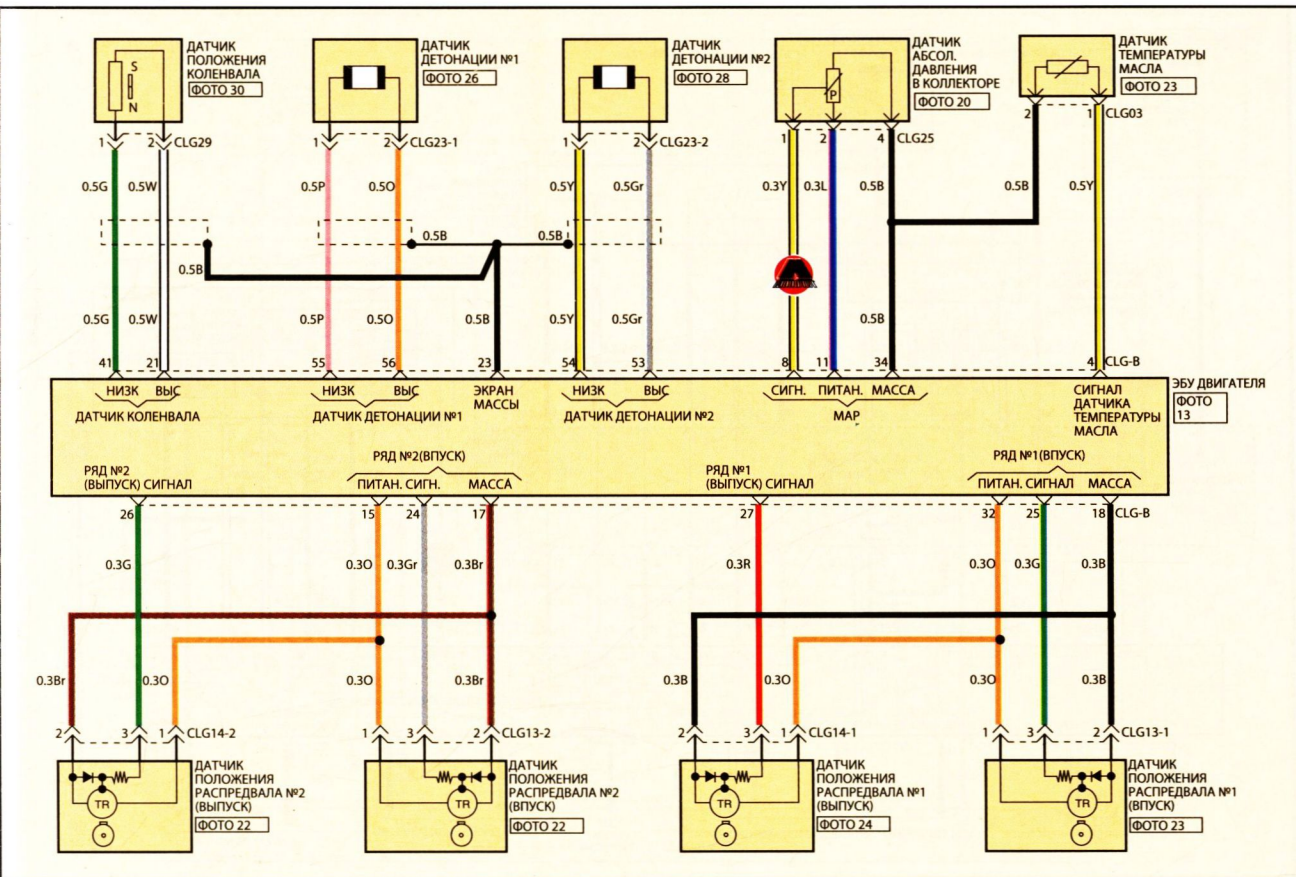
S
N
ДАТЧИК ПОЛОЖЕНИЯ КОЛЕНВАЛА
ФОТО 30

ДАТЧИК ДЕТОНАЦИИ №1
ФОТО 26

ДАТЧИК ДЕТОНАЦИИ №2
ФОТО 28

P
ДАТЧИК АБСОЛ. ДАВЛЕНИЯ В КОЛЛЕКТОРЕ
ФОТО 20

ДАТЧИК ТЕМПЕРАТУРЫ МАСЛА
ФОТО 23

1 2 CLG29
0.5G 0.5W
0.5B
0.5G 0.5W
41 21

1 2 CLG23-1
0.5P 0.5O
0.5B
0.5P 0.5O
55 56

0.5B
23

1 2 CLG23-2
0.5B
0.5Y 0.5Gr
0.5Y 0.5Gr
54 53

1 2 4 CLG25
0.3Y 0.3L 0.5B
0.5B
8 11 34

2 1 CLG03
0.5B 0.5Y
4 CLG-B

НИЗК ВЫС
ДАТЧИК КОЛЕНВАЛА
НИЗК ВЫС
ДАТЧИК ДЕТОНАЦИИ №1
ЭКРАН МАССЫ
НИЗК ВЫС
ДАТЧИК ДЕТОНАЦИИ №2
СИГН. ПИТАН. МАССА
MAP
СИГНАЛ ДАТЧИКА ТЕМПЕРАТУРЫ МАСЛА
ЭБУ ДВИГАТЕЛЯ
ФОТО 13

РЯД №2 (ВЫПУСК) СИГНАЛ
РЯД №2(ВПУСК)
ПИТАН. СИГН. МАССА
РЯД №1 (ВЫПУСК) СИГНАЛ
РЯД №1(ВПУСК)
ПИТАН. СИГНАЛ МАССА

26 15 24 17 27 32 25 18 CLG-B
0.3G 0.3O 0.3Gr 0.3Br 0.3R 0.3O 0.3G 0.3B
0.3Br 0.3O 0.3O 0.3Br 0.3B 0.3O 0.3O 0.3B

2 3 1 CLG14-2
TR
ДАТЧИК ПОЛОЖЕНИЯ РАСПРЕДВАЛА №2 (ВЫПУСК)
ФОТО 22

1 3 2 CLG13-2
TR
ДАТЧИК ПОЛОЖЕНИЯ РАСПРЕДВАЛА №2 (ВПУСК)
ФОТО 22

2 3 1 CLG14-1
TR
ДАТЧИК ПОЛОЖЕНИЯ РАСПРЕДВАЛА №1 (ВЫПУСК)
ФОТО 24

1 3 2 CLG13-1
TR
ДАТЧИК ПОЛОЖЕНИЯ РАСПРЕДВАЛА №1 (ВПУСК)
ФОТО 23